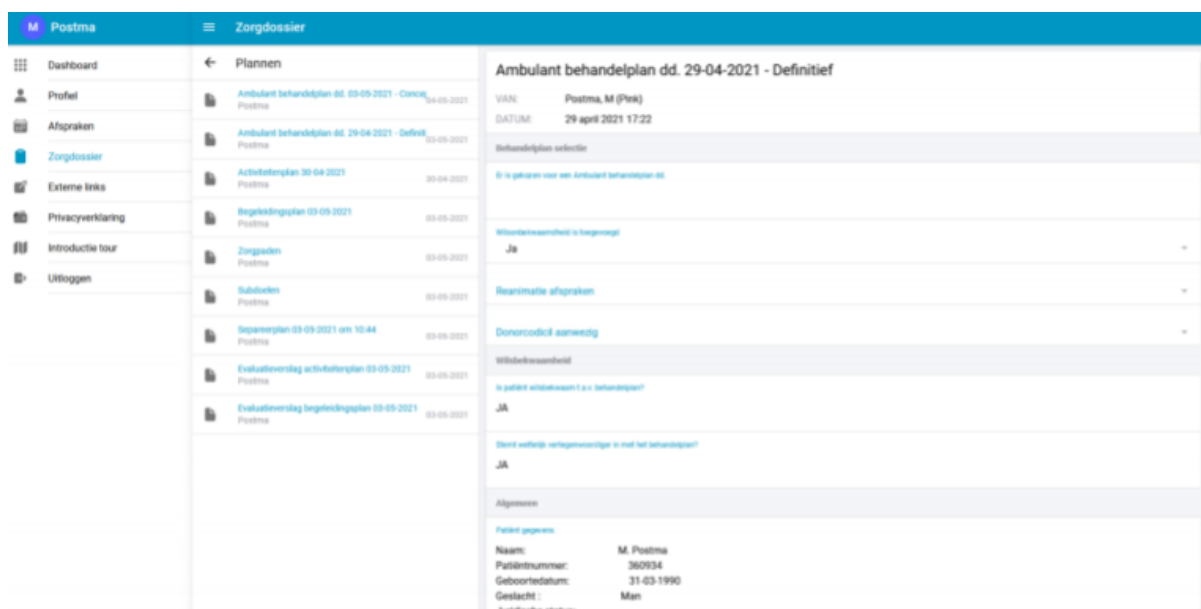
M Postma

Zorgdossier

Dashboard
Profiel
Afspraken
Zorgdossier
Externe links
Privacyverklaring
Introductie tour
Uitloggen

Plannen

Ambulant behandelplan dd. 03-05-2021 - Concep
Postma
04-05-2021

Ambulant behandelplan dd. 29-04-2021 - Definit
Postma
03-05-2021

Activiteitenplan 30-04-2021
Postma
30-04-2021

Begeleidingsplan 03-05-2021
Postma
03-05-2021

Zorgpaden
Postma
03-05-2021

Subdoelen
Postma
03-05-2021

Separeerplan 03-05-2021 om 10:44
Postma
03-05-2021

Evaluatieverslag activiteitenplan 03-05-2021
Postma
03-05-2021

Evaluatieverslag begeleidingsplan 03-05-2021
Postma
03-05-2021

Ambulant behandelplan dd. 29-04-2021 - Definitief

VAN: Postma, M (Pink)
DATUM: 29 april 2021 17:22

Behandelplan selectie

Er is gekozen voor een Ambulant behandelplan dd.

Wilsonbekwaamheid is toegevoegd
Ja

Reanimatie afspraken

Donorcodicil aanwezig

Wilsbekwaamheid

Is patiënt wilsbekwaam t.a.v. behandelplan?
JA

Stemt wettelijk vertegenwoordiger in met het behandelplan?
JA

Algemeen

Patiënt gegevens

Naam: M. Postma
Patiëntnummer: 360934
Geboortedatum: 31-03-1990
Geslacht : Man
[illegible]